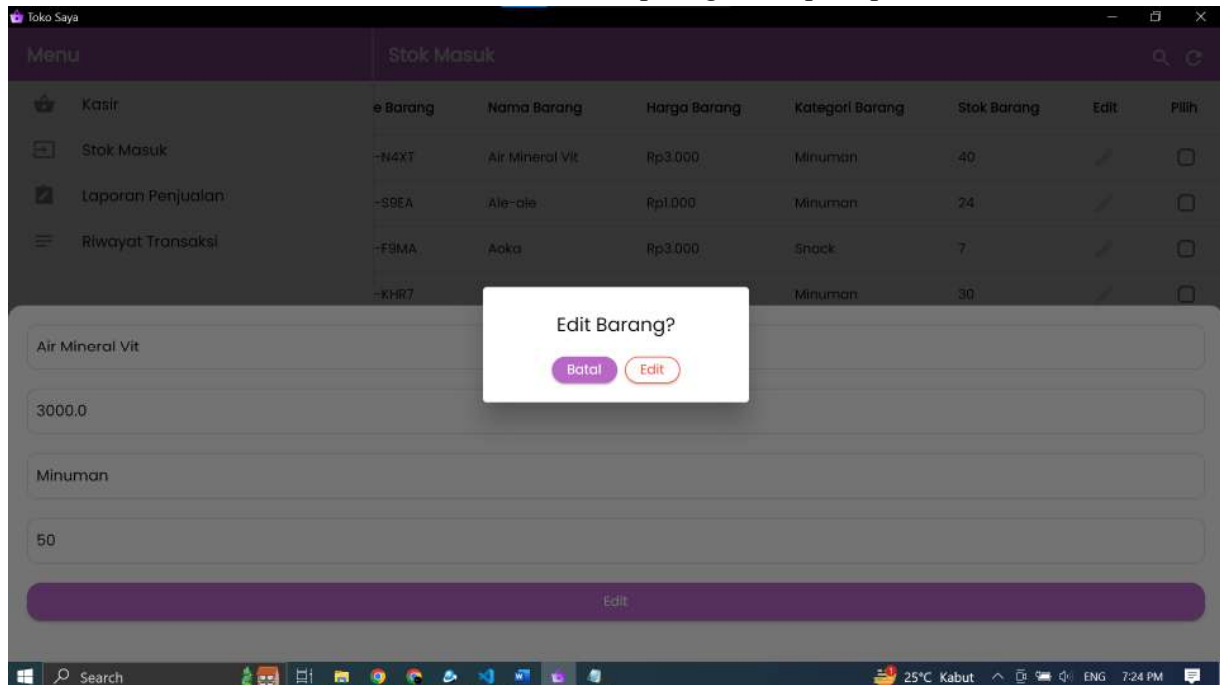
Toko Saya

Menu

Kasir

Stok Masuk

Laporan Penjualan

Riwayat Transaksi

Stok Masuk

| e Barang | Nama Barang | Harga Barang | Kategori Barang | Stok Barang | Edit | Pilih |
|---|---|---|---|---|---|---|
| -N4XT | Air Mineral Vit | Rp3.000 | Minuman | 40 | | |
| -S9EA | Ale-ale | Rp1.000 | Minuman | 24 | | |
| -F9MA | Aoka | Rp3.000 | Snack | 7 | | |
| -KHR7 | | | Minuman | 30 | | |

Air Mineral Vit

3000.0

Minuman

50

Edit

Edit Barang?

Batal Edit

Search

25°C Kabut ENG 7:24 PM